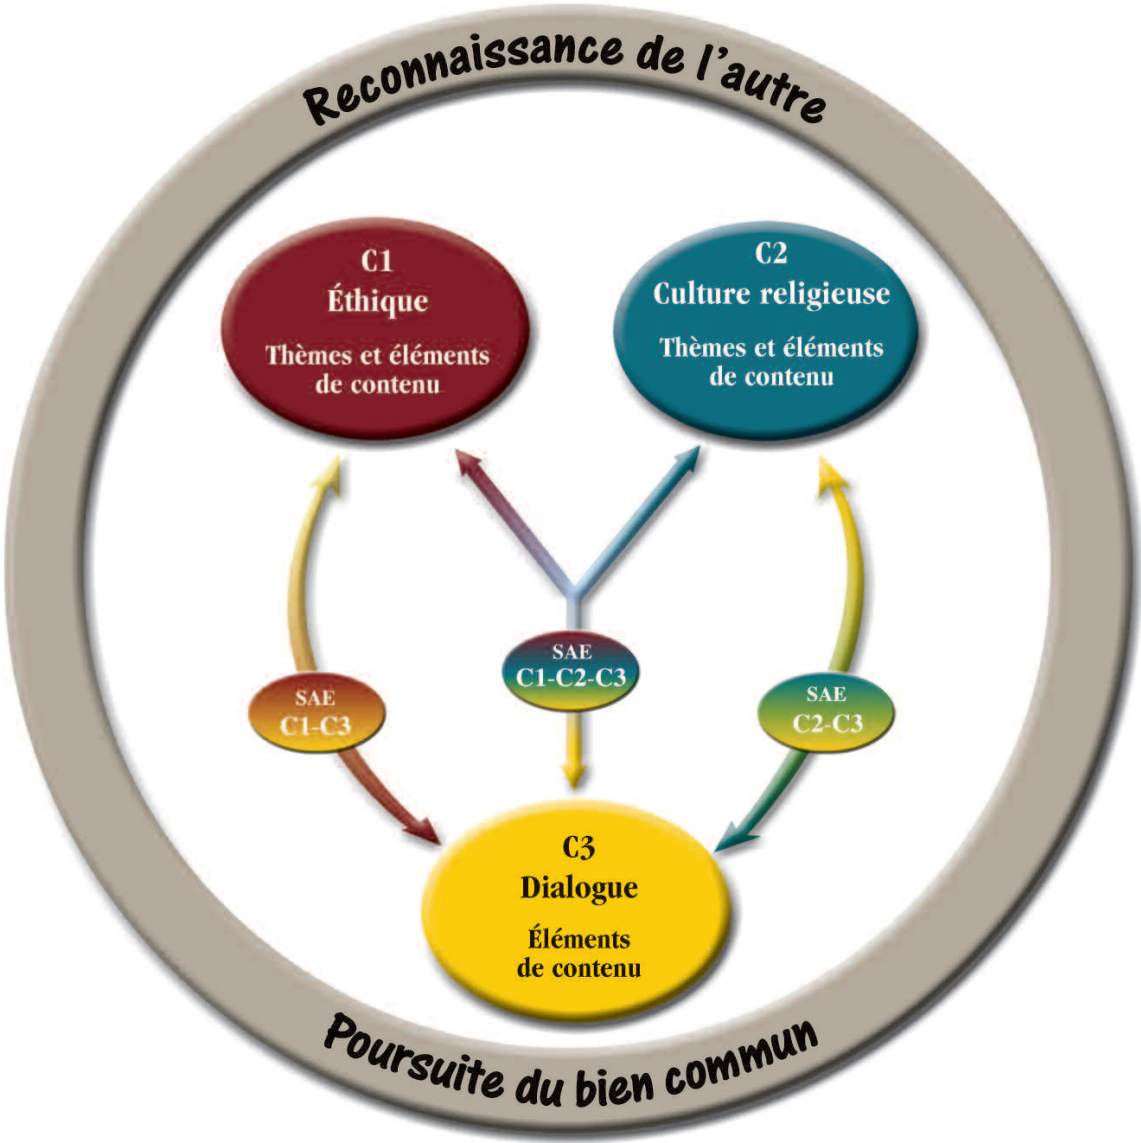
Reconnaissance de l'autre

C1
Éthique
Thèmes et éléments de contenu

C2
Culture religieuse
Thèmes et éléments de contenu

SAE
C1-C3

SAE
C1-C2-C3

SAE
C2-C3

C3
Dialogue
Éléments de contenu

Poursuite du bien commun